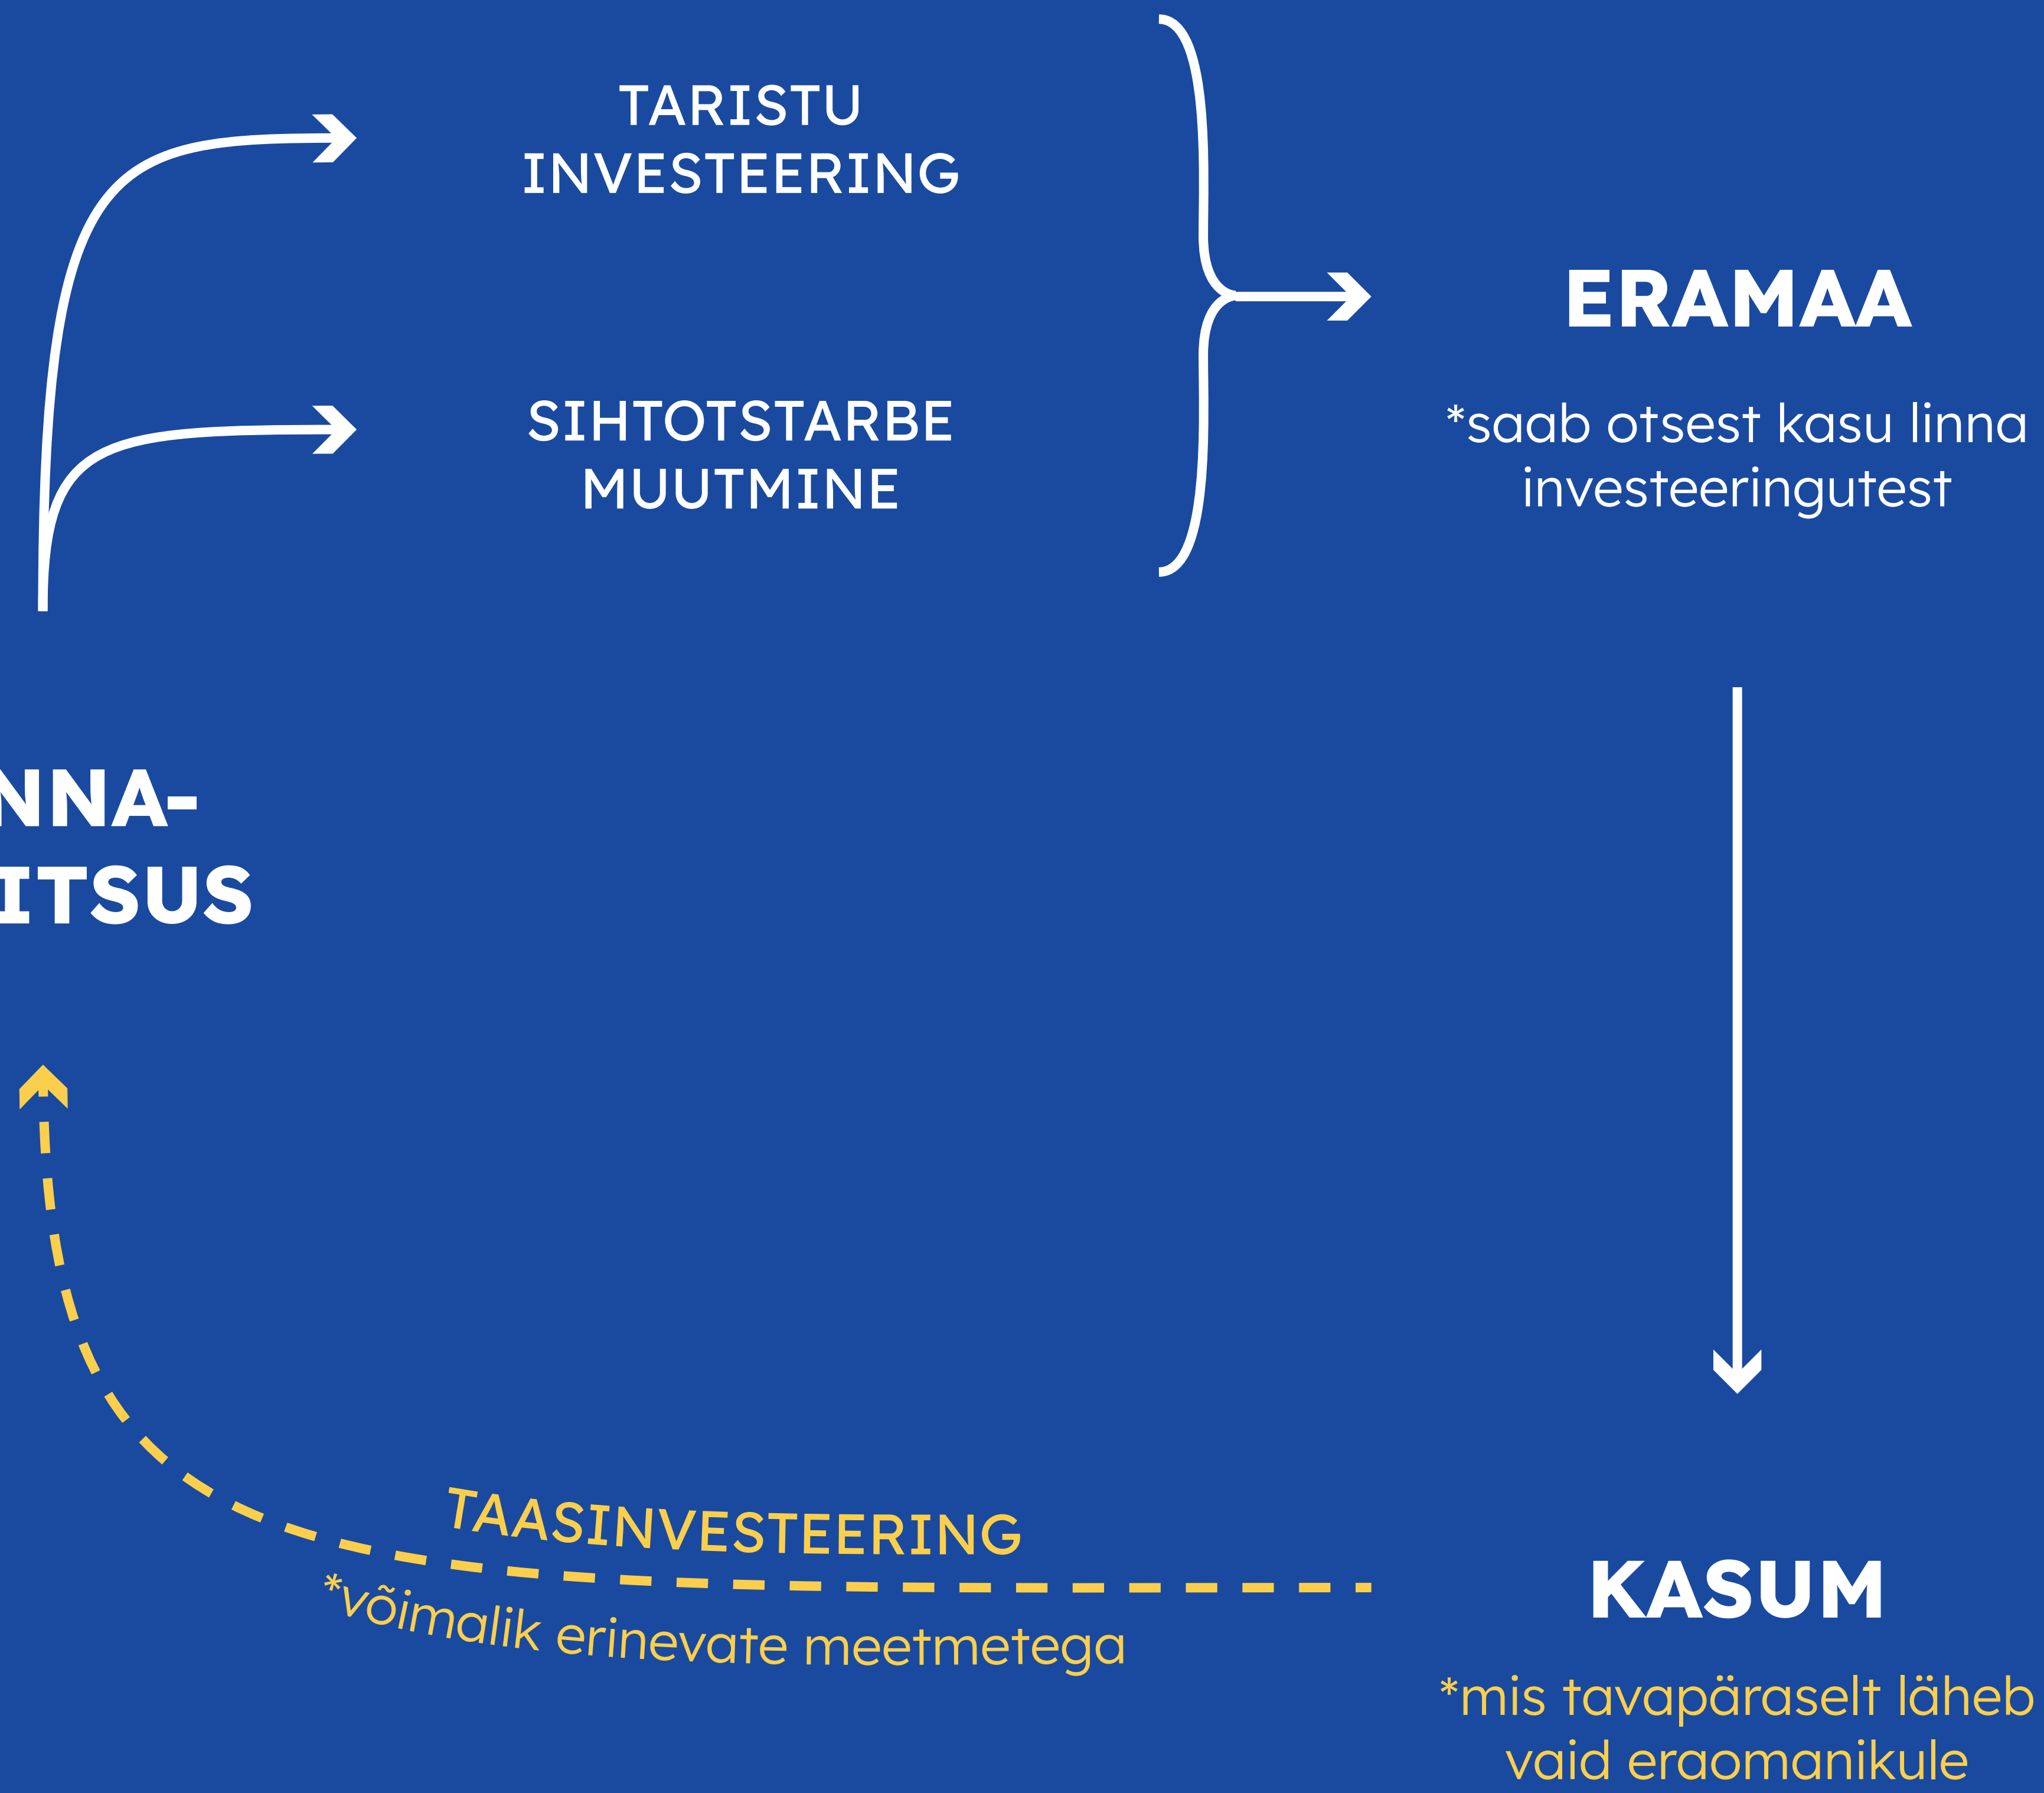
TARISTU INVESTEERING

SIHTOTSTARBE MUUTMINE

ERAMAA

*saab otsest kasu linna investeeringutest

NNA-
ITSUS

TAASINVESTEERING

*võimalik erinevate meetmetega

KASUM

*mis tavapäraselt läheb vaid eraomanikule